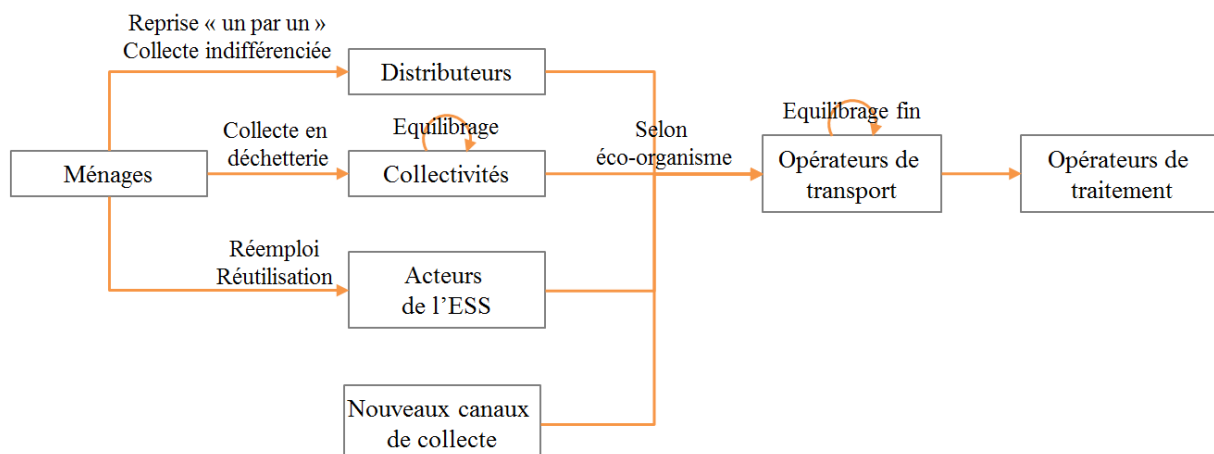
Reprise « un par un »
Collecte indifférenciée

Distributeurs

Collecte en déchetterie

Equilibrage

Ménages

Collectivités

Selon éco-organisme

Equilibrage fin

Opérateurs de transport

Opérateurs de traitement

Réemploi
Réutilisation

Acteurs de l'ESS

Nouveaux canaux de collecte